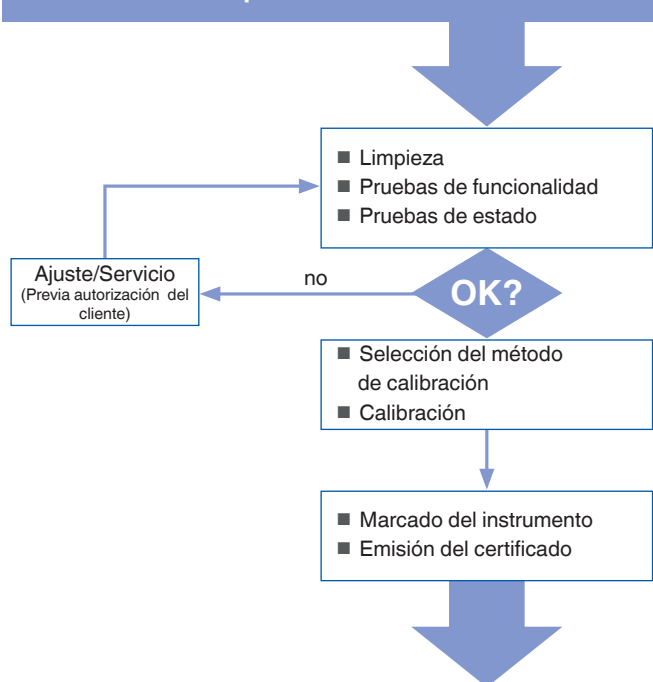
■ Limpieza
■ Pruebas de funcionalidad
■ Pruebas de estado

Ajuste/Servicio
(Previa autorización del cliente)

no

OK?

■ Selección del método de calibración
■ Calibración

■ Marcado del instrumento
■ Emisión del certificado